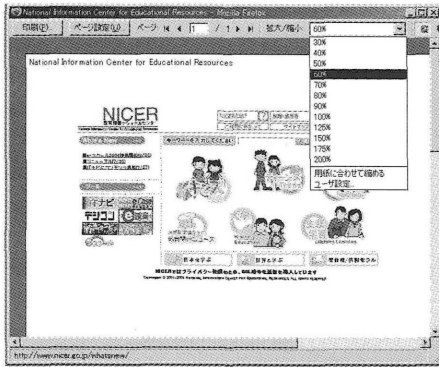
National Information Center for Educational Resources - Mozilla Firefox

印刷(P)... ページ設定(U)... ページ 1 / 1 拡大/縮小 60%

National Information Center for Educational Resources

NICER

30%
40%
50%
60%
70%
80%
90%
100%
125%
150%
175%
200%
用紙に合わせて縮める
ユーザ設定...

デジコン

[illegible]

http://www.nicer.go.jp/nihatsnew/